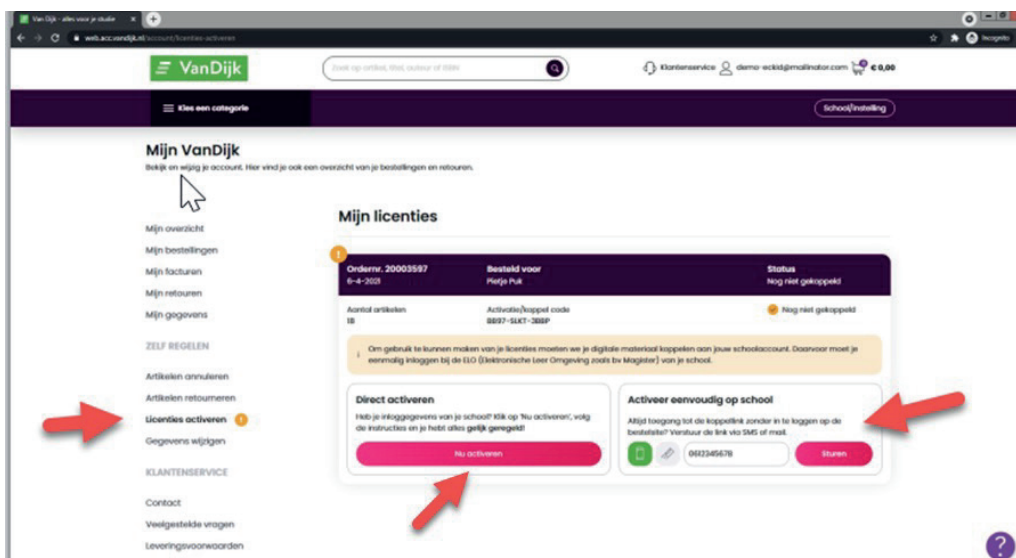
Van Dijk - alles voor je studie

web.acc.vandijk.nl/account/licenties-activeren

Incognito

VanDijk

Zoek op artikel, titel, auteur of ISBN

Klantenservice

demo-eckid@mailinator.com

€ 0,00

Kies een categorie

School/instelling

Mijn VanDijk

Bekijk en wijzig je account. Hier vind je ook een overzicht van je bestellingen en retouren.

Mijn overzicht

Mijn bestellingen

Mijn facturen

Mijn retouren

Mijn gegevens

ZELF REGELEN

Artikelen annuleren

Artikelen retourneren

Licenties activeren

Gegevens wijzigen

KLANTENSERVICE

Contact

Veelgestelde vragen

Leveringsvoorwaarden

Mijn licenties

| Ordernr. 20003597 | Besteld voor | Status |
|---|---|---|
| 6-4-2021 | Pietje Puk | Nog niet gekoppeld |
| Aantal artikelen | Activatie/koppel code | |
| 18 | BB97-SLKT-3B8P | Nog niet gekoppeld |

Om gebruik te kunnen maken van je licenties moeten we je digitale materiaal koppelen aan jouw schoolaccount. Daarvoor moet je eenmalig inloggen bij de ELO (Elektronische Leer Omgeving zoals bv Magister) van je school.

Direct activeren

Heb je inloggegevens van je school? Klik op 'Nu activeren', volg de instructies en je hebt alles gelijk geregeld!

Nu activeren

Activeer eenvoudig op school

Altijd toegang tot de koppellink zonder in te loggen op de bestelsite? Verstuur de link via SMS of mail.

0612345678

Sturen

?